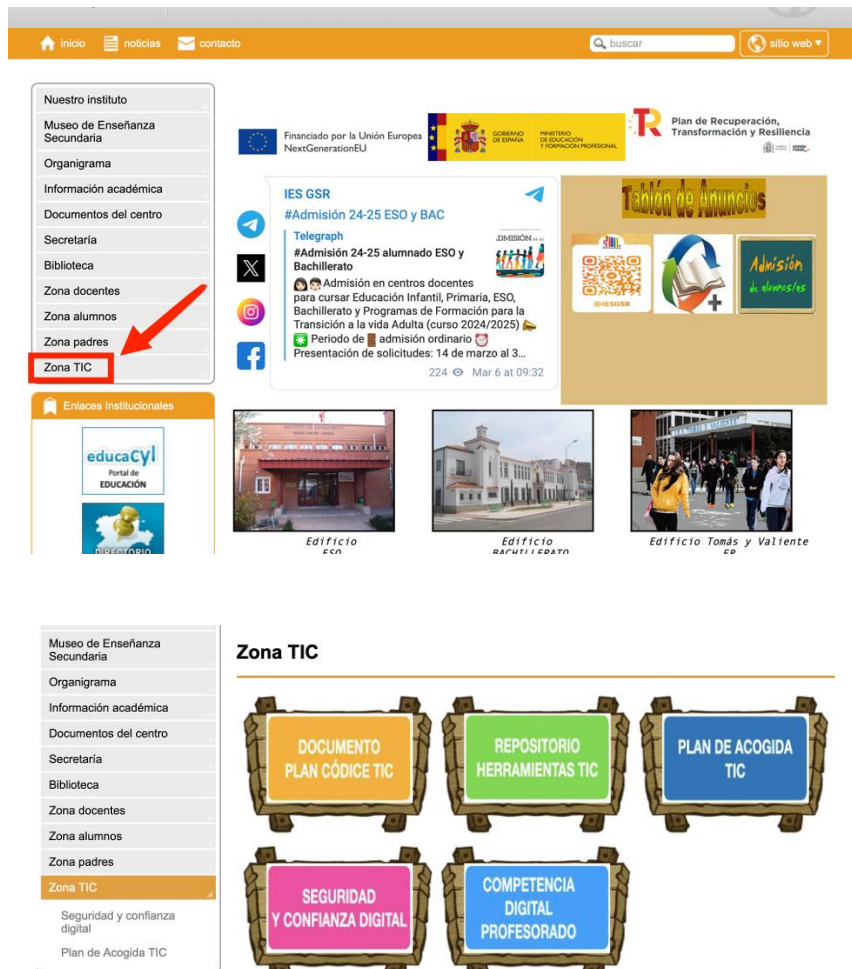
inicio noticias contacto buscar sitio web ▾

Nuestro instituto
Museo de Enseñanza Secundaria
Organigrama
Información académica
Documentos del centro
Secretaría
Biblioteca
Zona docentes
Zona alumnos
Zona padres
Zona TIC

Enlaces Institucionales

educaCyl Portal de EDUCACIÓN

DIRECTORIO

Financiado por la Unión Europea NextGenerationEU

GOBIERNO DE ESPAÑA MINISTERIO DE EDUCACIÓN Y FORMACIÓN PROFESIONAL

Plan de Recuperación, Transformación y Resiliencia

IES GSR
#Admisión 24-25 ESO y BAC
Telegraph
#Admisión 24-25 alumnado ESO y Bachillerato
Admisión en centros docentes para cursar Educación Infantil, Primaria, ESO, Bachillerato y Programas de Formación para la Transición a la vida Adulta (curso 2024/2025)
Periodo de admisión ordinario
Presentación de solicitudes: 14 de marzo al 3...
224 Mar 6 at 09:32

ADMISIÓN

Tablón de Anuncios

@IESGSR

Admisión de alumnos/as

Edificio ESO
Edificio BACHILLERATO
Edificio Tomás y Valiente FP

Museo de Enseñanza Secundaria
Organigrama
Información académica
Documentos del centro
Secretaría
Biblioteca
Zona docentes
Zona alumnos
Zona padres
Zona TIC
Seguridad y confianza digital
Plan de Acogida TIC

Zona TIC

DOCUMENTO PLAN CÓDICE TIC
REPOSITORIO HERRAMIENTAS TIC
PLAN DE ACOGIDA TIC
SEGURIDAD Y CONFIANZA DIGITAL
COMPETENCIA DIGITAL PROFESORADO